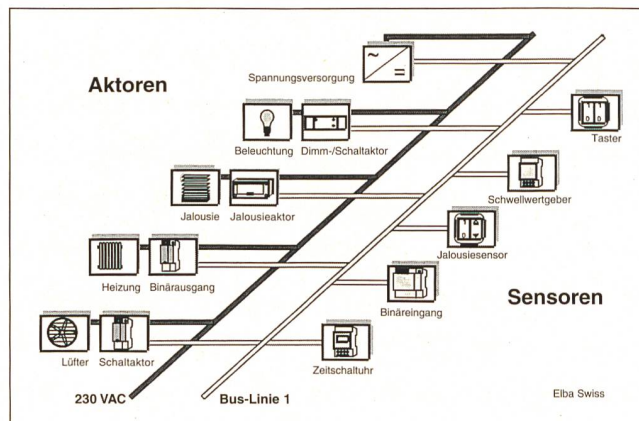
Aktoren

Spannungsversorgung

Beleuchtung

Dimm-/Schaltaktor

Taster

Jalousie

Jalousieaktor

Schwellwertgeber

Jalousiesensor

Heizung

Binärausgang

Sensoren

Binäreingang

Lüfter

Schaltaktor

Zeitschaltuhr

230 VAC

Bus-Linie 1

Elba Swiss